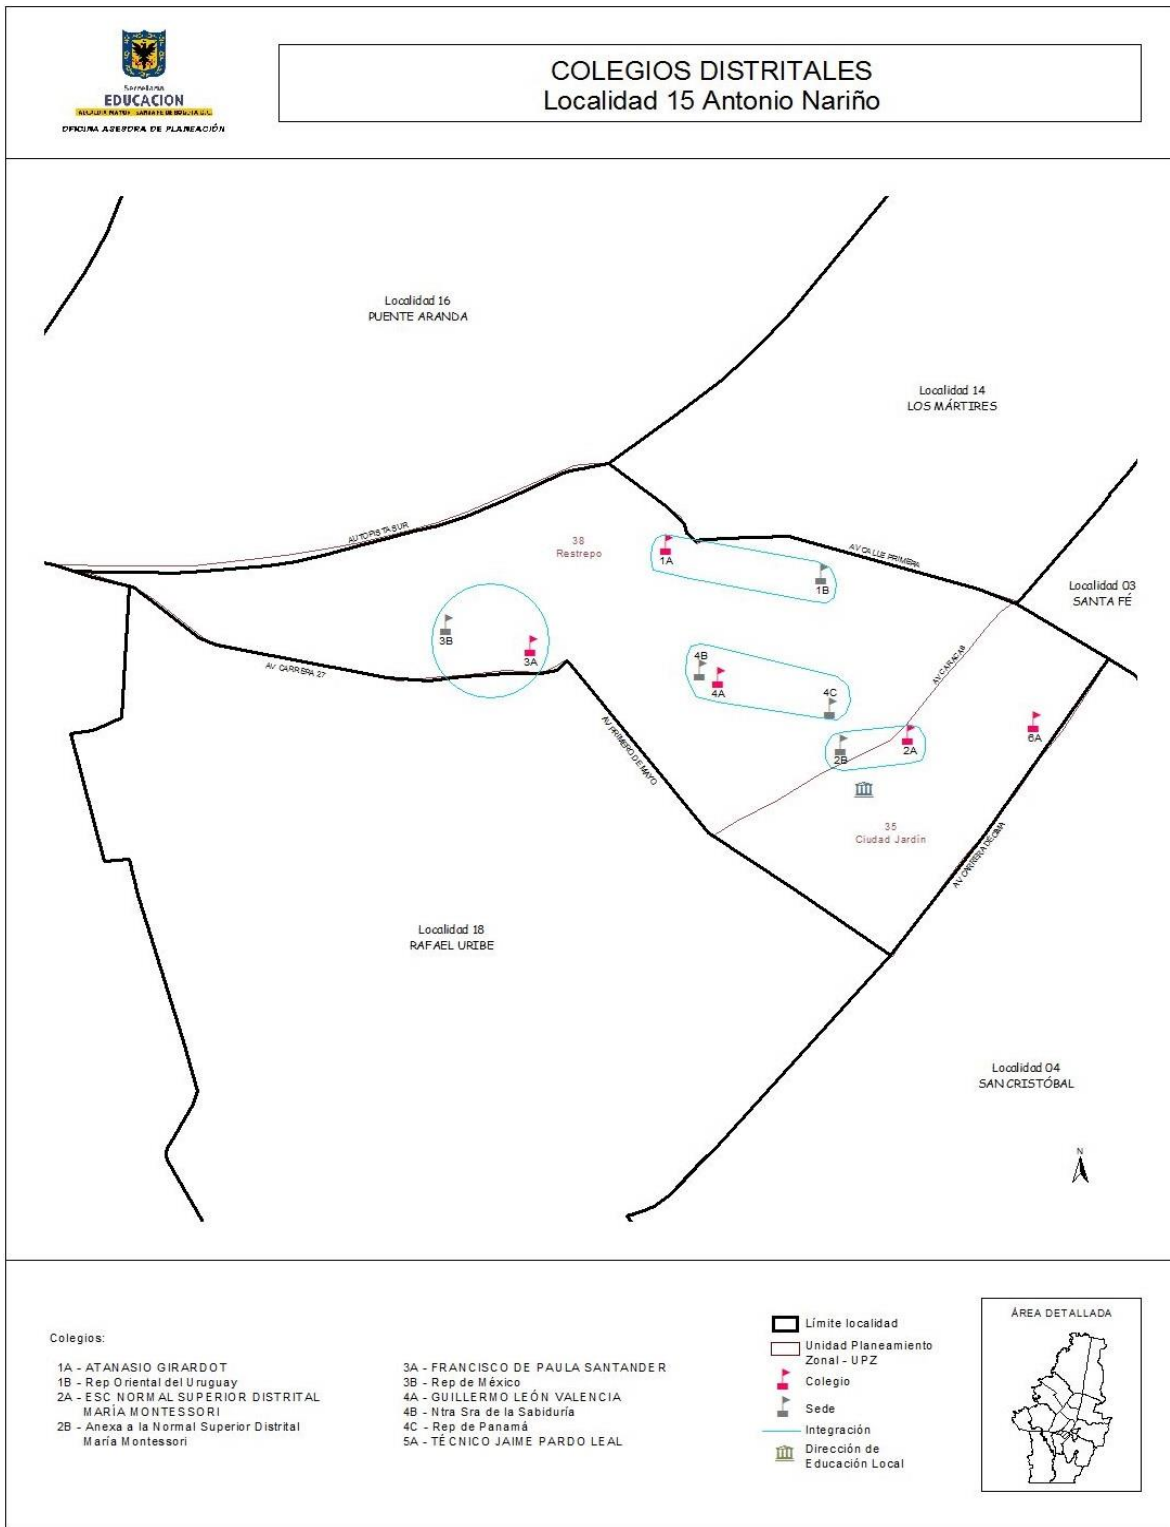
Secretaría
EDUCACION
ALCALDIA MAYOR · SANTA FE DE BOGOTA D.C.
OFICINA ASESORA DE PLANEACIÓN

COLEGIOS DISTRITALES
Localidad 15 Antonio Nariño

Localidad 16
PUENTE ARANDA

Localidad 14
LOS MÁRTIRES

AUTOPISTA SUR

38
Restrepo

AV CALLE PRIMERA

Localidad 03
SANTA FÉ

1A
1B
3B
3A
4B
4A
4C
2A
2B
6A

AV CARRERA 27

AV PRIMERO DE MAYO

AV CARACAS

35
Ciudad Jardín

AV CARRERA DECIMA

Localidad 18
RAFAEL URIBE

Localidad 04
SAN CRISTÓBAL

N

Colegios:

1A - ATANASIO GIRARDOT
1B - Rep Oriental del Uruguay
2A - ESC NORMAL SUPERIOR DISTRITAL MARÍA MONTESSORI
2B - Anexa a la Normal Superior Distrital María Montessori

3A - FRANCISCO DE PAULA SANTANDER
3B - Rep de México
4A - GUILLERMO LEÓN VALENCIA
4B - Ntra Sra de la Sabiduría
4C - Rep de Panamá
5A - TÉCNICO JAIME PARDO LEAL

Límite localidad
Unidad Planeamiento Zonal - UPZ
Colegio
Sede
Integración
Dirección de Educación Local

ÁREA DETALLADA